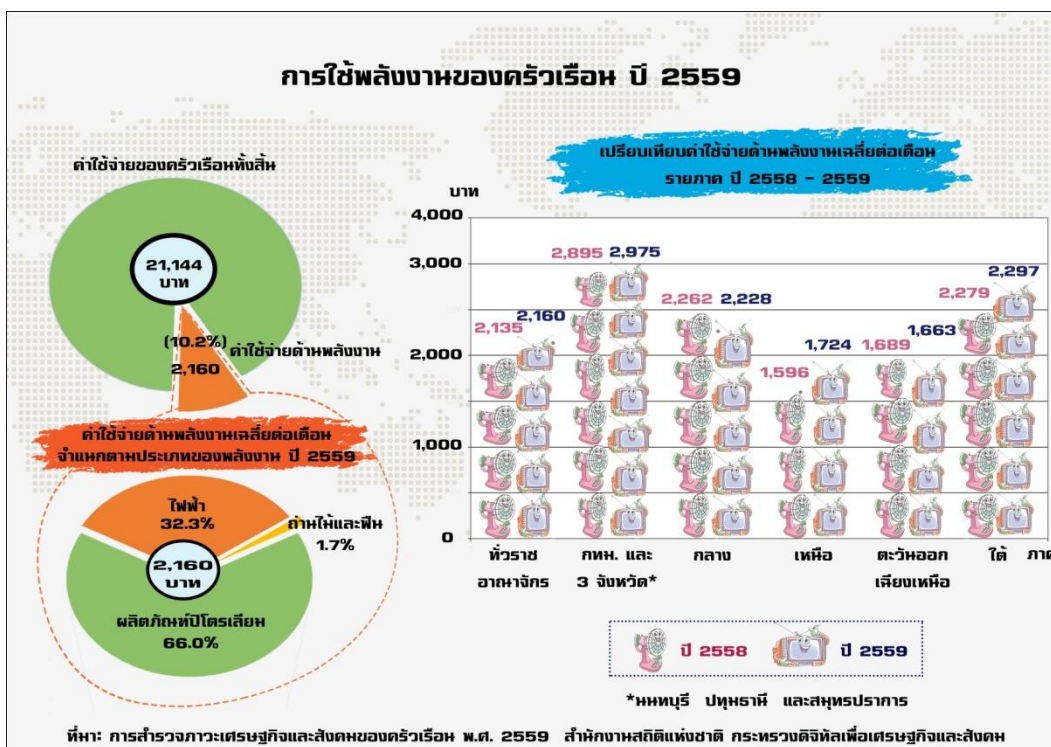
การใช้พลังงานของครัวเรือน ปี 2559

ค่าใช้จ่ายของครัวเรือนทั้งสิ้น

21,144 บาท

(10.2%) ค่าใช้จ่ายด้านพลังงาน 2,160

ค่าใช้จ่ายด้านพลังงานเฉลี่ยต่อเดือน จำแนกตามประเภทของพลังงาน ปี 2559

ไฟฟ้า 32.3%

ถ่านไม้และฟืน 1.7%

2,160 บาท

ผลิตภัณฑ์ปิโตรเลียม 66.0%

เปรียบเทียบค่าใช้จ่ายด้านพลังงานเฉลี่ยต่อเดือน รายภาค ปี 2558 - 2559

บาท

4,000
3,000
2,000
1,000
0

| | ปี 2558 | ปี 2559 |
|---|---|---|
| ทั่วราชอาณาจักร | 2,135 | 2,160 |
| กทม. และ 3 จังหวัด* | 2,895 | 2,975 |
| กลาง | 2,262 | 2,228 |
| เหนือ | 1,596 | 1,724 |
| ตะวันออกเฉียงเหนือ | 1,689 | 1,663 |
| ใต้ | 2,279 | 2,297 |

ภาค

ปี 2558 ปี 2559

*นนทบุรี ปทุมธานี และสมุทรปราการ

ที่มา: การสำรวจภาวะเศรษฐกิจและสังคมของครัวเรือน พ.ศ. 2559 สำนักงานสถิติแห่งชาติ กระทรวงดิจิทัลเพื่อเศรษฐกิจและสังคม